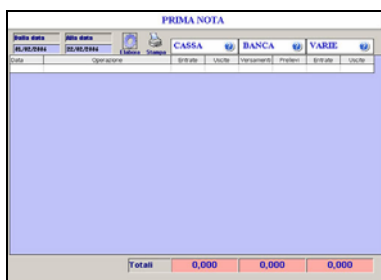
PRIMA NOTA

Dalla data
01/02/2006
Alla data
28/02/2006
Elabora Stampa

CASSA
BANCA
VARIE

| Data | Operazione | Entrate | Uscite | Versamenti | Prelievi | Entrate | Uscite |
|---|---|---|---|---|---|---|---|

Totali 0,000 0,000 0,000